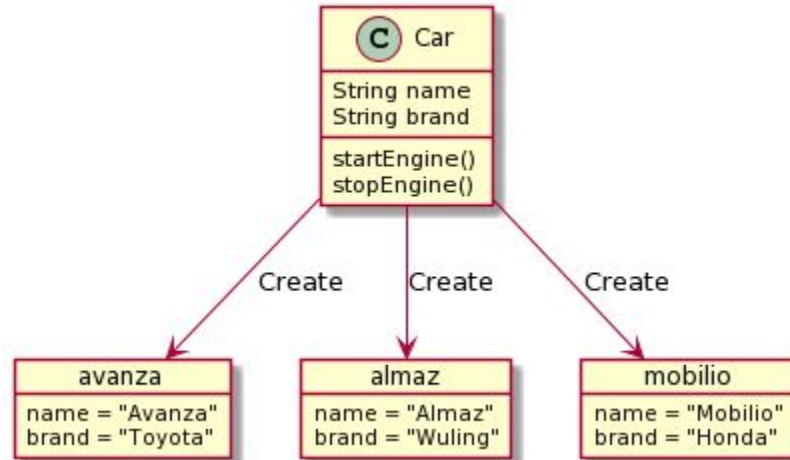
C Car

String name
String brand

startEngine()
stopEngine()

Create

Create

Create

avanza

name = "Avanza"
brand = "Toyota"

almaz

name = "Almaz"
brand = "Wuling"

mobilio

name = "Mobilio"
brand = "Honda"